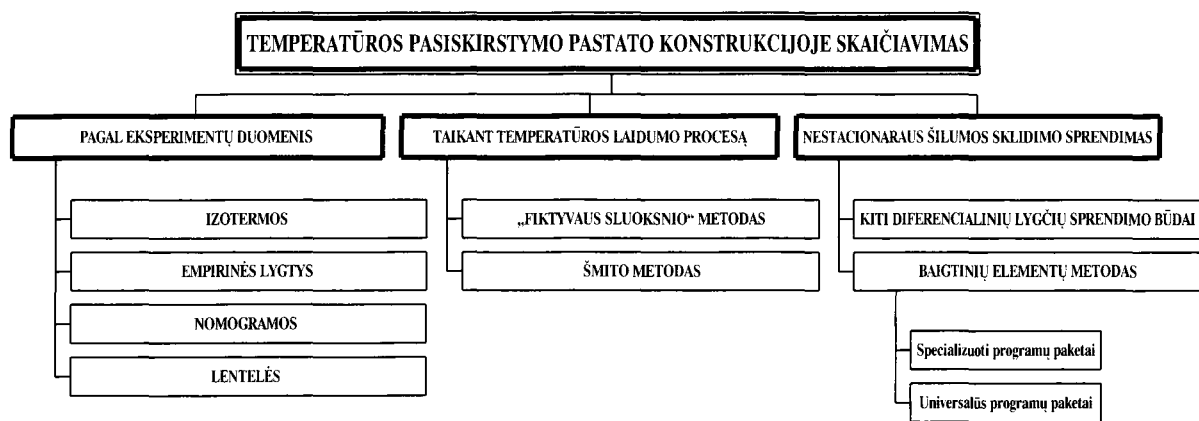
TEMPERATŪROS PASISKIRSTYMO PASTATO KONSTRUKCIJOJE SKAIČIAVIMAS

PAGAL EKSPERIMENTŲ DUOMENIS

IZOTERMOS

EMPIRINĖS LYGTYS

NOMOGRAMOS

LENTELĖS

TAIKANT TEMPERATŪROS LAIDUMO PROCESĄ

„FIKTYVAUS SLUOKSNIO" METODAS

ŠMITO METODAS

NESTACIONARAUS ŠILUMOS SKLIDIMO SPRENDIMAS

KITI DIFERENCIALINIŲ LYGČIŲ SPRENDIMO BŪDAI

BAIGTINIŲ ELEMENTŲ METODAS

Specializuoti programų paketai

Universalūs programų paketai